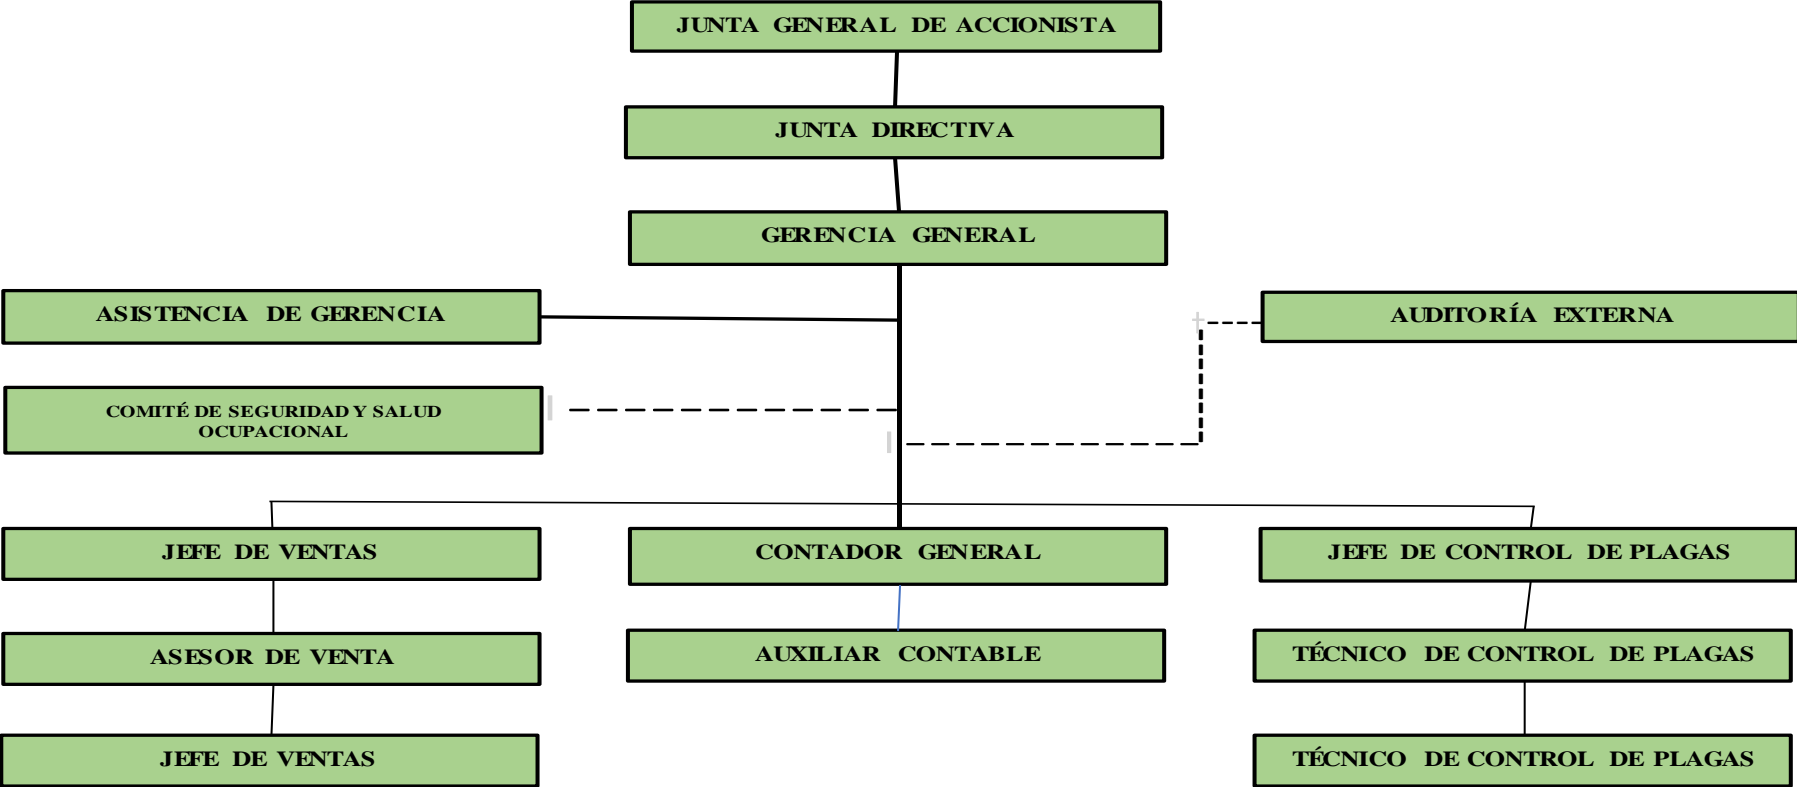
JUNTA GENERAL DE ACCIONISTA

JUNTA DIRECTIVA

GERENCIA GENERAL

ASISTENCIA DE GERENCIA

AUDITORÍA EXTERNA

COMITÉ DE SEGURIDAD Y SALUD OCUPACIONAL

JEFE DE VENTAS

CONTADOR GENERAL

JEFE DE CONTROL DE PLAGAS

ASESOR DE VENTA

AUXILIAR CONTABLE

TÉCNICO DE CONTROL DE PLAGAS

JEFE DE VENTAS

TÉCNICO DE CONTROL DE PLAGAS